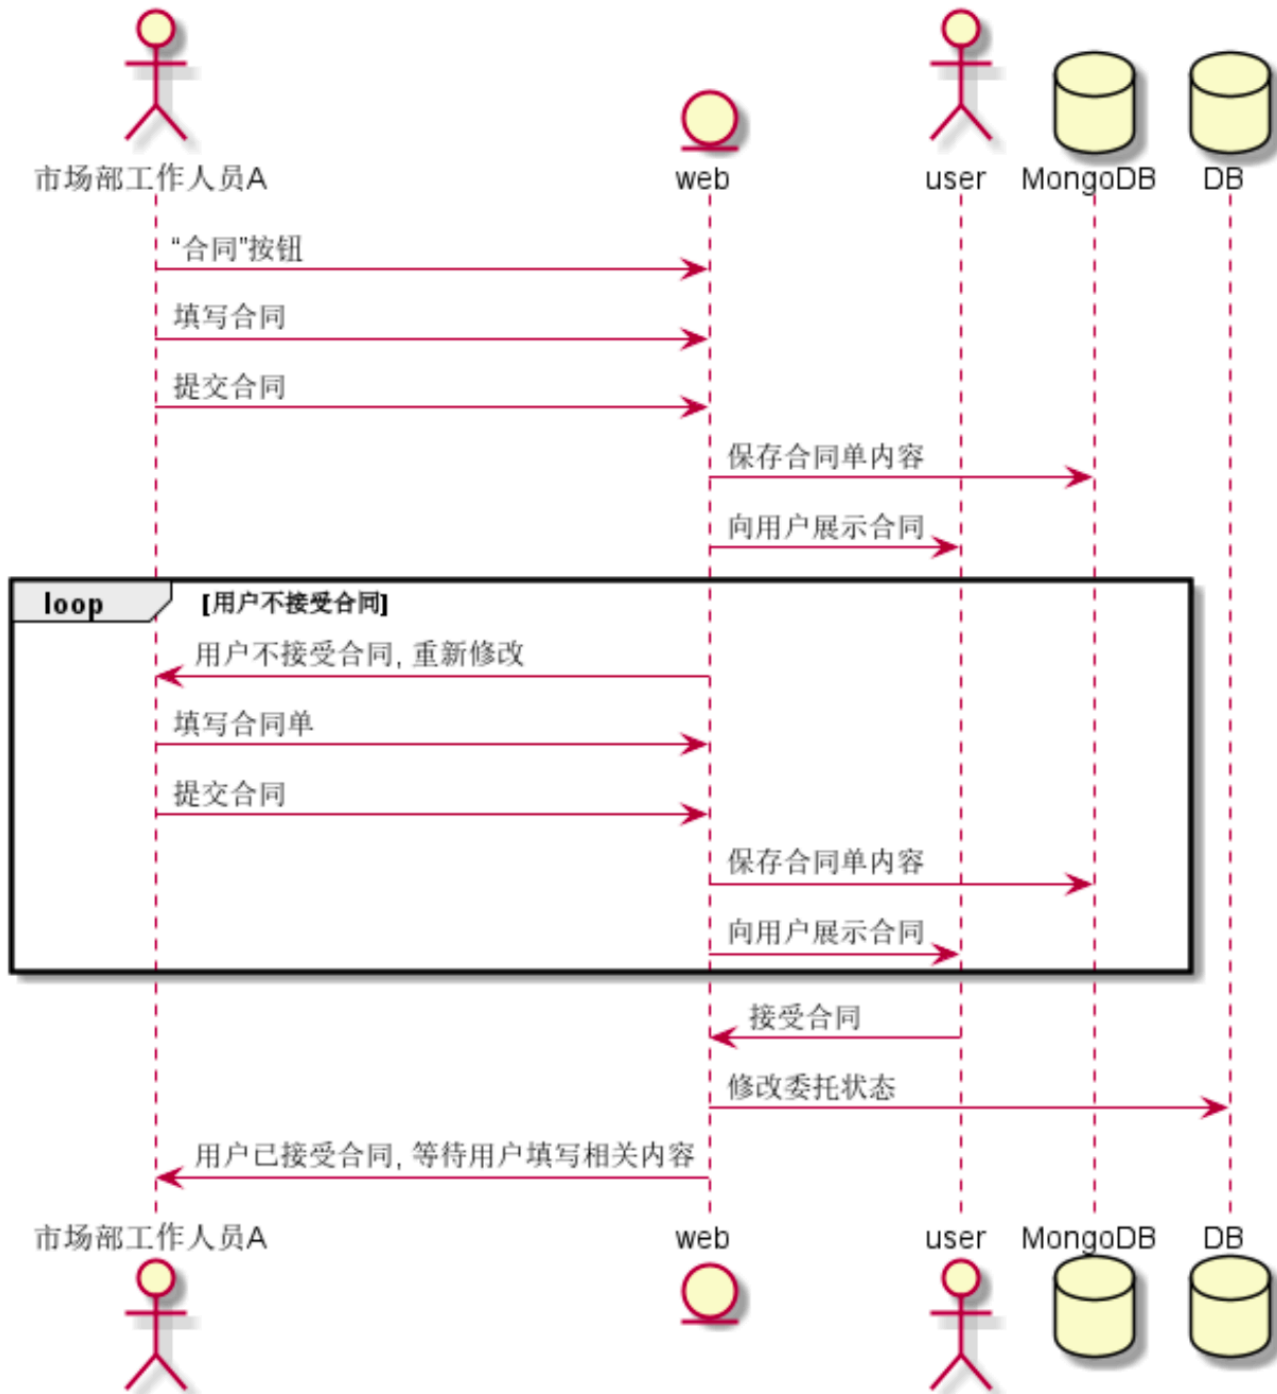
市场部工作人员A

web

user

MongoDB

DB

“合同”按钮

填写合同

提交合同

保存合同单内容

向用户展示合同

loop [用户不接受合同]

用户不接受合同, 重新修改

填写合同单

提交合同

保存合同单内容

向用户展示合同

接受合同

修改委托状态

用户已接受合同, 等待用户填写相关内容

市场部工作人员A

web

user

MongoDB

DB